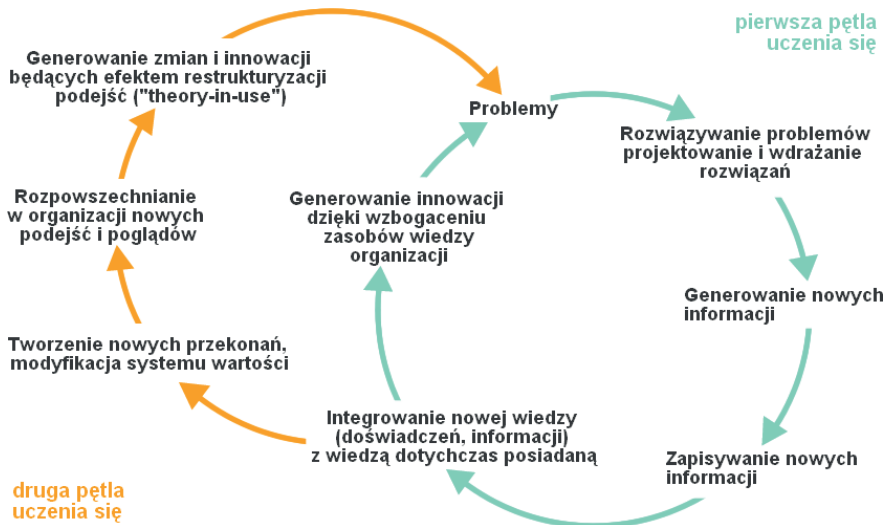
pierwsza pętla uczenia się

Generowanie zmian i innowacji będących efektem restrukturyzacji podejść ("theory-in-use")

Problemy

Rozwiązywanie problemów projektowanie i wdrażanie rozwiązań

Generowanie nowych informacji

Zapisywanie nowych informacji

Integrowanie nowej wiedzy (doświadczeń, informacji) z wiedzą dotychczas posiadaną

Generowanie innowacji dzięki wzbogaceniu zasobów wiedzy organizacji

Tworzenie nowych przekonań, modyfikacja systemu wartości

Rozpowszechnianie w organizacji nowych podejść i poglądów

druga pętla uczenia się